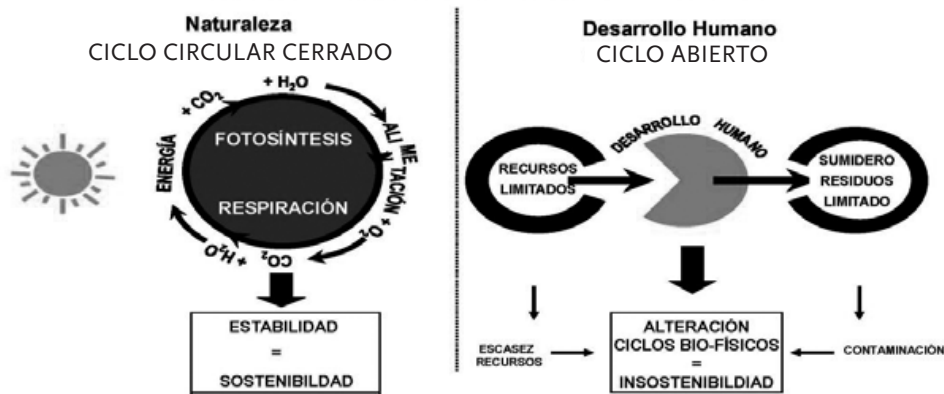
Naturaleza
CICLO CIRCULAR CERRADO

+ $H_2O$
+ $CO_2$
ENERGÍA
FOTOSÍNTESIS
RESPIRACIÓN
ALI ME N TACIÓN + $O_2$
$CO_2$ + $H_2O$

ESTABILIDAD
=
SOSTENIBILDAD

Desarrollo Humano
CICLO ABIERTO

DESARROLLO HUMANO
RECURSOS LIMITADOS
SUMIDERO RESIDUOS LIMITADO

ESCASEZ RECURSOS
ALTERACIÓN CICLOS BIO-FÍSICOS
=
INSOSTENIBILDIAD
CONTAMINACIÓN